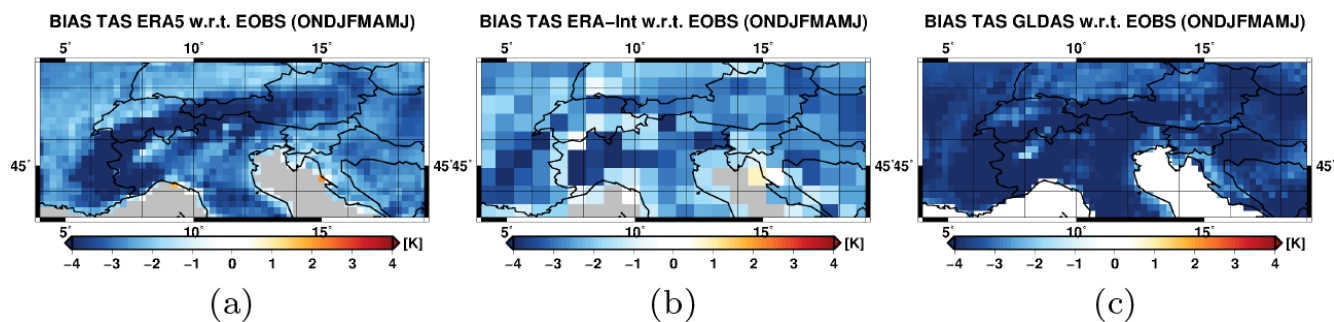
BIAS TAS ERA5 w.r.t. EOBS (ONDJFMAMJ)

5° 10° 15°

45° 45°

5° 10° 15°

[K]

−4 −3 −2 −1 0 1 2 3 4

(a)

BIAS TAS ERA−Int w.r.t. EOBS (ONDJFMAMJ)

5° 10° 15°

45° 45°

5° 10° 15°

[K]

−4 −3 −2 −1 0 1 2 3 4

(b)

BIAS TAS GLDAS w.r.t. EOBS (ONDJFMAMJ)

5° 10° 15°

45° 45°

5° 10° 15°

[K]

−4 −3 −2 −1 0 1 2 3 4

(c)